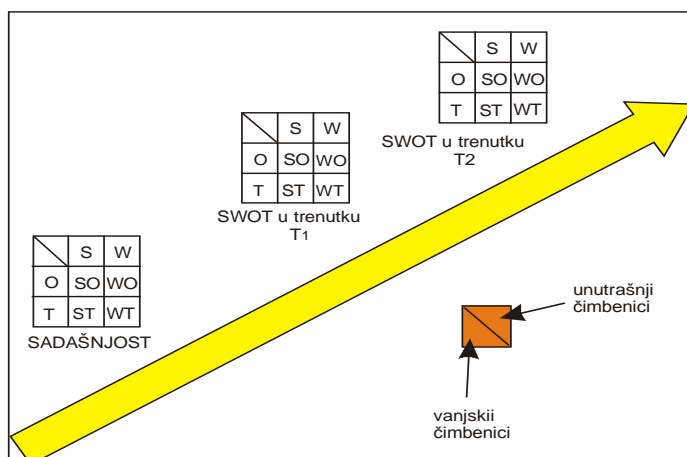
| | S | W |
|---|---|---|
| O | SO | WO |
| T | ST | WT |

SWOT u trenutku T2

| | S | W |
|---|---|---|
| O | SO | WO |
| T | ST | WT |

SWOT u trenutku T1

| | S | W |
|---|---|---|
| O | SO | WO |
| T | ST | WT |

SADAŠNJOST

unutrašnji čimbenici

vanjskii čimbenici